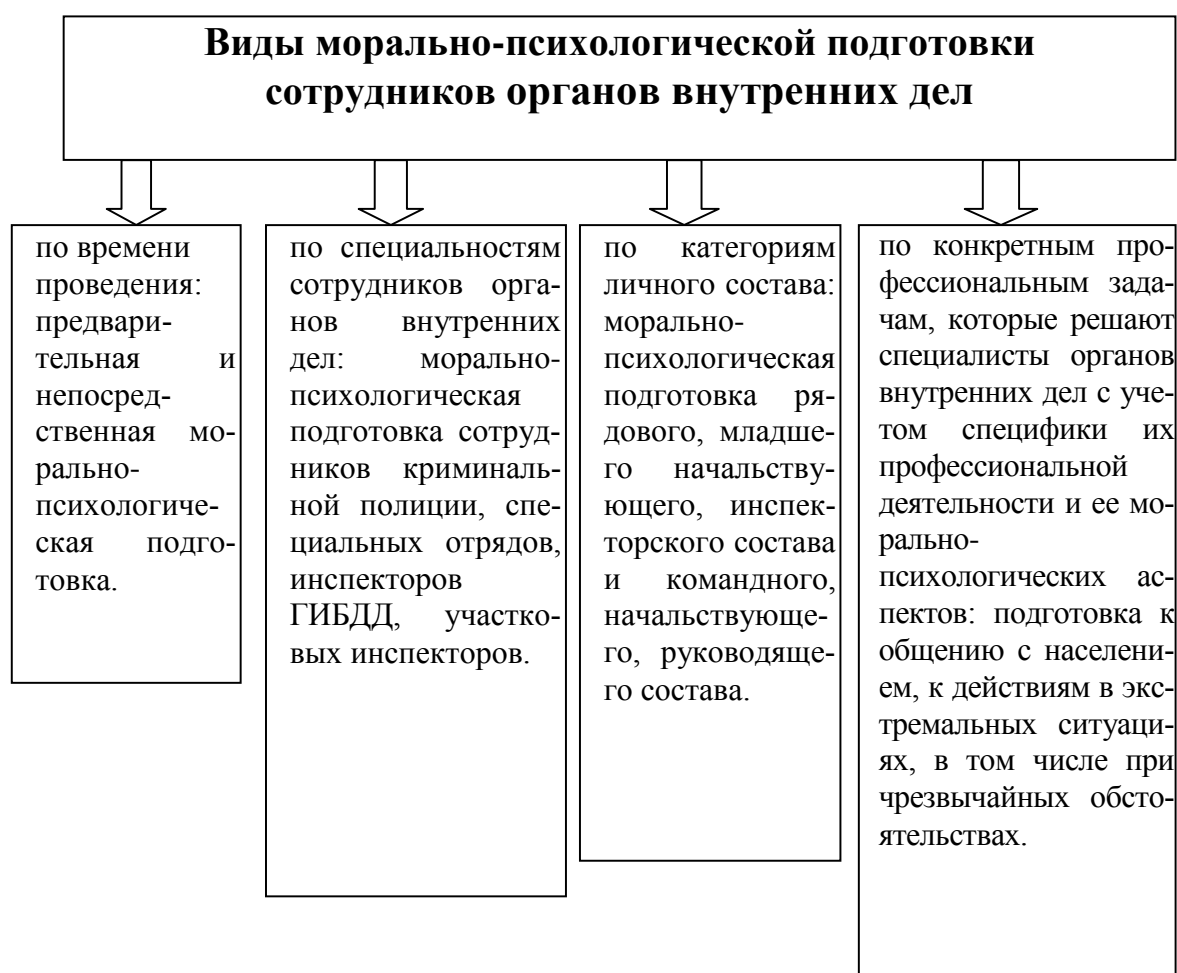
Виды морально-психологической подготовки сотрудников органов внутренних дел

по времени проведения: предварительная и непосредственная морально-психологическая подготовка.

по специальностям сотрудников органов внутренних дел: морально-психологическая подготовка сотрудников криминальной полиции, специальных отрядов, инспекторов ГИБДД, участковых инспекторов.

по категориям личного состава: морально-психологическая подготовка рядового, младшего начальствующего, инспекторского состава и командного, начальствующего, руководящего состава.

по конкретным профессиональным задачам, которые решают специалисты органов внутренних дел с учетом специфики их профессиональной деятельности и ее морально-психологических аспектов: подготовка к общению с населением, к действиям в экстремальных ситуациях, в том числе при чрезвычайных обстоятельствах.